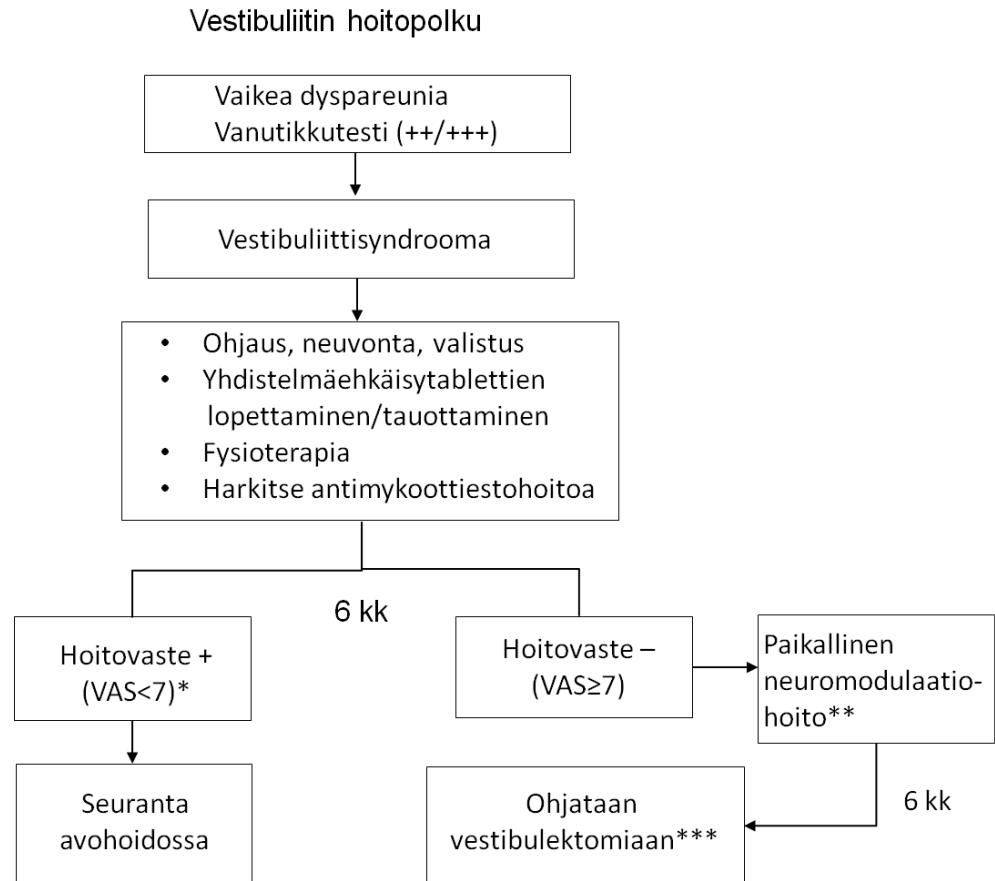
Vestibuliitin hoitopolku

Vaikea dyspareunia
Vanutikkutesti (++/+++)

Vestibuliittisyndrooma

- Ohjaus, neuvonta, valistus
- Yhdistelmäehkäisytablettien lopettaminen/tauottaminen
- Fysioterapia
- Harkitse antimykoottiestohoitoa

6 kk

Hoitovaste +
(VAS<7)*

Hoitovaste –
(VAS≥7)

Paikallinen neuromodulaatiohoito**

Seuranta avohoidossa

Ohjataan vestibulektomiaan***

6 kk